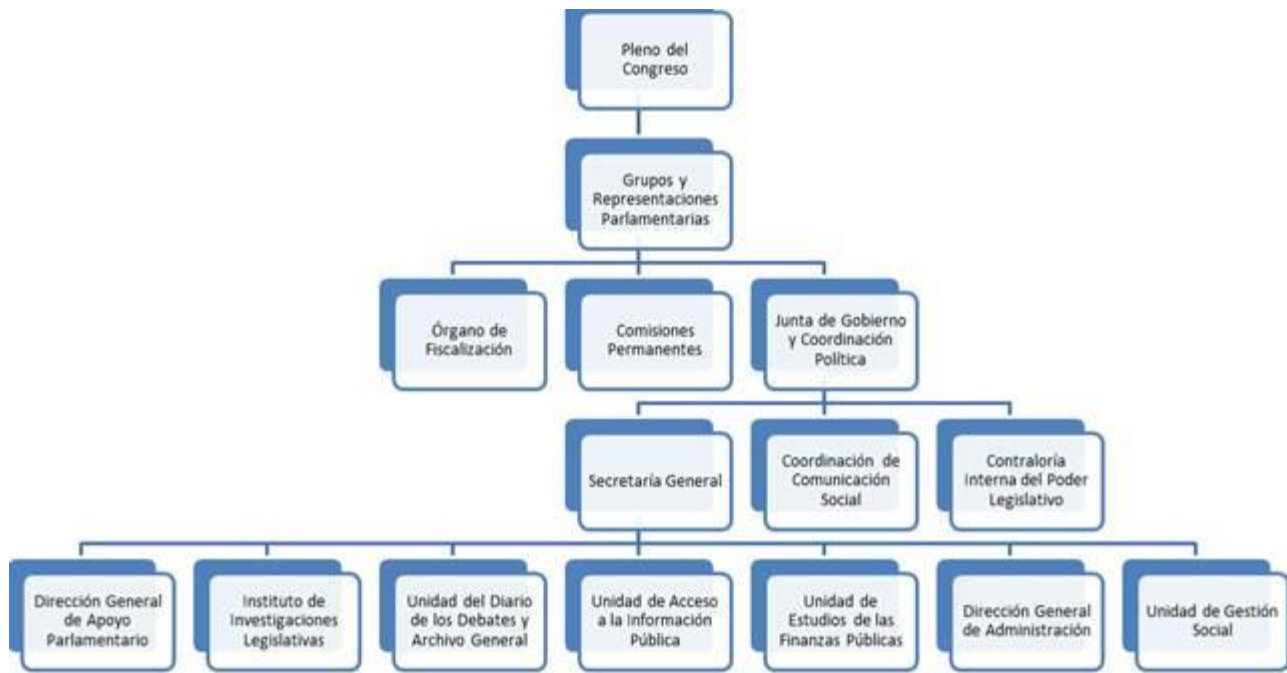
Pleno del Congreso

Grupos y Representaciones Parlamentarias

Órgano de Fiscalización

Comisiones Permanentes

Junta de Gobierno y Coordinación Política

Secretaría General

Coordinación de Comunicación Social

Contraloría Interna del Poder Legislativo

Dirección General de Apoyo Parlamentario

Instituto de Investigaciones Legislativas

Unidad del Diario de los Debates y Archivo General

Unidad de Acceso a la Información Pública

Unidad de Estudios de las Finanzas Públicas

Dirección General de Administración

Unidad de Gestión Social